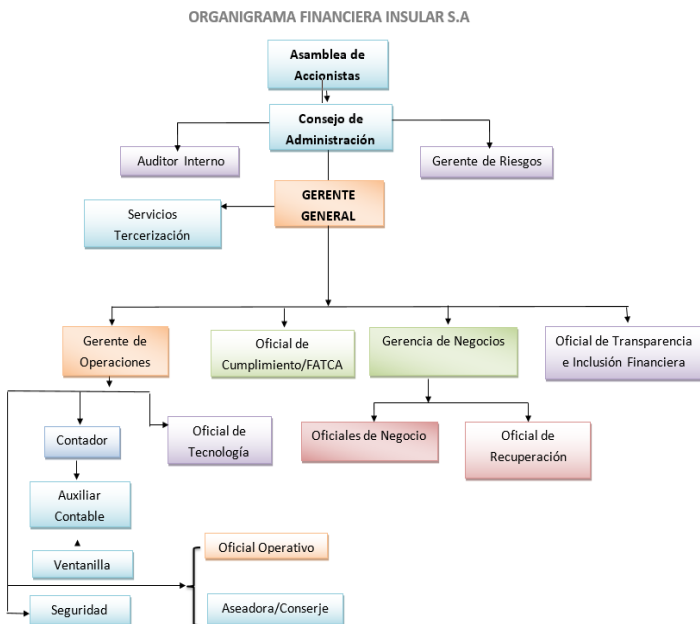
ORGANIGRAMA FINANCIERA INSULAR S.A

Asamblea de Accionistas

Consejo de Administración

Auditor Interno

Gerente de Riesgos

GERENTE GENERAL

Servicios Tercerización

Gerente de Operaciones

Oficial de Cumplimiento/FATCA

Gerencia de Negocios

Oficial de Transparencia e Inclusión Financiera

Contador

Oficial de Tecnología

Oficiales de Negocio

Oficial de Recuperación

Auxiliar Contable

Ventanilla

Oficial Operativo

Seguridad

Aseadora/Conserje